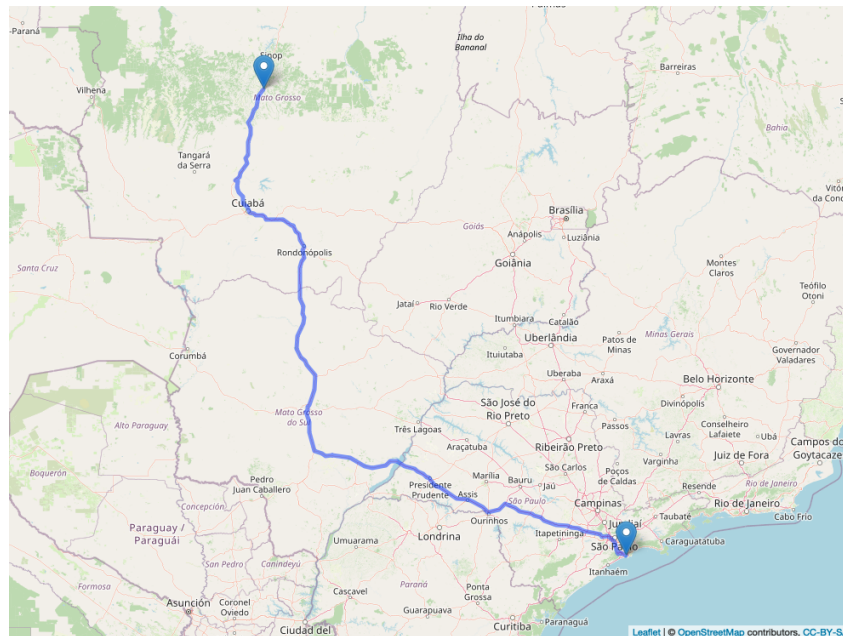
Palmas
Paraná
Ilha do Bananal
Sinop
Barreiras
Vilhena
Mato Grosso
Bahia
Tangará da Serra
Cuiabá
Vitória da Conq
Brasília
Goiás
Anápolis
Luziânia
Rondonópolis
Goiânia
Santa Cruz
Montes Claros
Teófilo Otoni
Jataí
Rio Verde
Itumbiara
Catalão
Uberlândia
Patos de Minas
Minas Gerais
Governador Valadares
Corumbá
Ituiutaba
Uberaba
Araxá
Belo Horizonte
São José do Rio Preto
Franca
Divinópolis
Alto Paraguay
Mato Grosso do Sul
Três Lagoas
Ribeirão Preto
Passos
Conselheiro Lafaiete
Lavras
Ubá
Campos dos Goytacazes
Boquerón
Araçatuba
São Carlos
Poços de Caldas
Varginha
Juiz de Fora
Pedro Juan Caballero
Marília
Bauru
Jaú
Resende
Rio de Janeiro
Presidente Prudente
Assis
São Paulo
Campinas
Concepción
Paraguay / Paraguái
Ourinhos
Jundiaí
Taubaté
Rio de Janeiro
Cabo Frio
Umuarama
Londrina
Itapetininga
São Paulo
Caraguatatuba
San Pedro
Canindeyú
Itanhaém
Formosa
Cascavel
Paraná
Ponta Grossa
Asunción
Coronel Oviedo
Guarapuava
Ciudad del
Curitiba
Paranaguá
Leaflet | © OpenStreetMap contributors, CC-BY-S